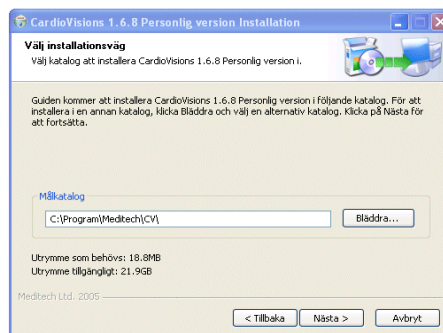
CardioVisions 1.6.8 Personlig version Installation

Välj installationsväg

Välj katalog att installera CardioVisions 1.6.8 Personlig version i.

Guiden kommer att installera CardioVisions 1.6.8 Personlig version i följande katalog. För att installera i en annan katalog, klicka Bläddra och välj en alternativ katalog. Klicka på Nästa för att fortsätta.

Målkatalog

C:\Program\Meditech\CV\

Bläddra...

Utrymme som behövs: 18.8MB
Utrymme tillgängligt: 21.9GB

Meditech Ltd. 2005

< Tillbaka

Nästa >

Avbryt